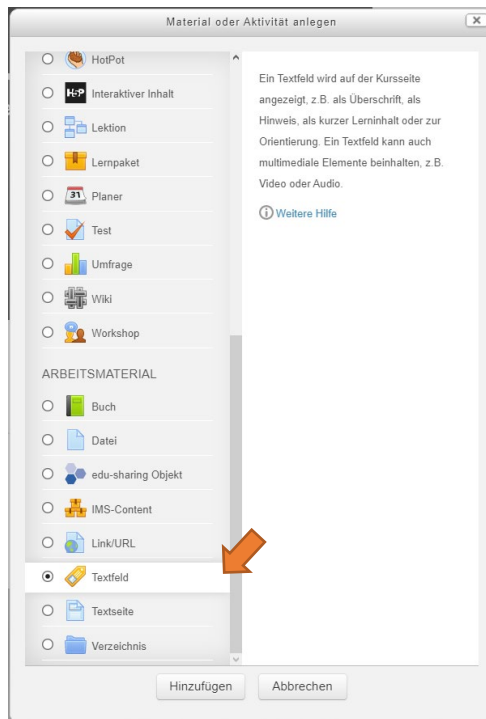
Material oder Aktivität anlegen

HotPot
H-P Interaktiver Inhalt
Lektion
Lernpaket
31 Planer
Test
Umfrage
Wiki
Workshop

ARBEITSMATERIAL
Buch
Datei
edu-sharing Objekt
IMS-Content
Link/URL
Textfeld
Textseite
Verzeichnis

Ein Textfeld wird auf der Kursseite angezeigt, z.B. als Überschrift, als Hinweis, als kurzer Lerninhalt oder zur Orientierung. Ein Textfeld kann auch multimediale Elemente beinhalten, z.B. Video oder Audio.

Weitere Hilfe

Hinzufügen
Abbrechen